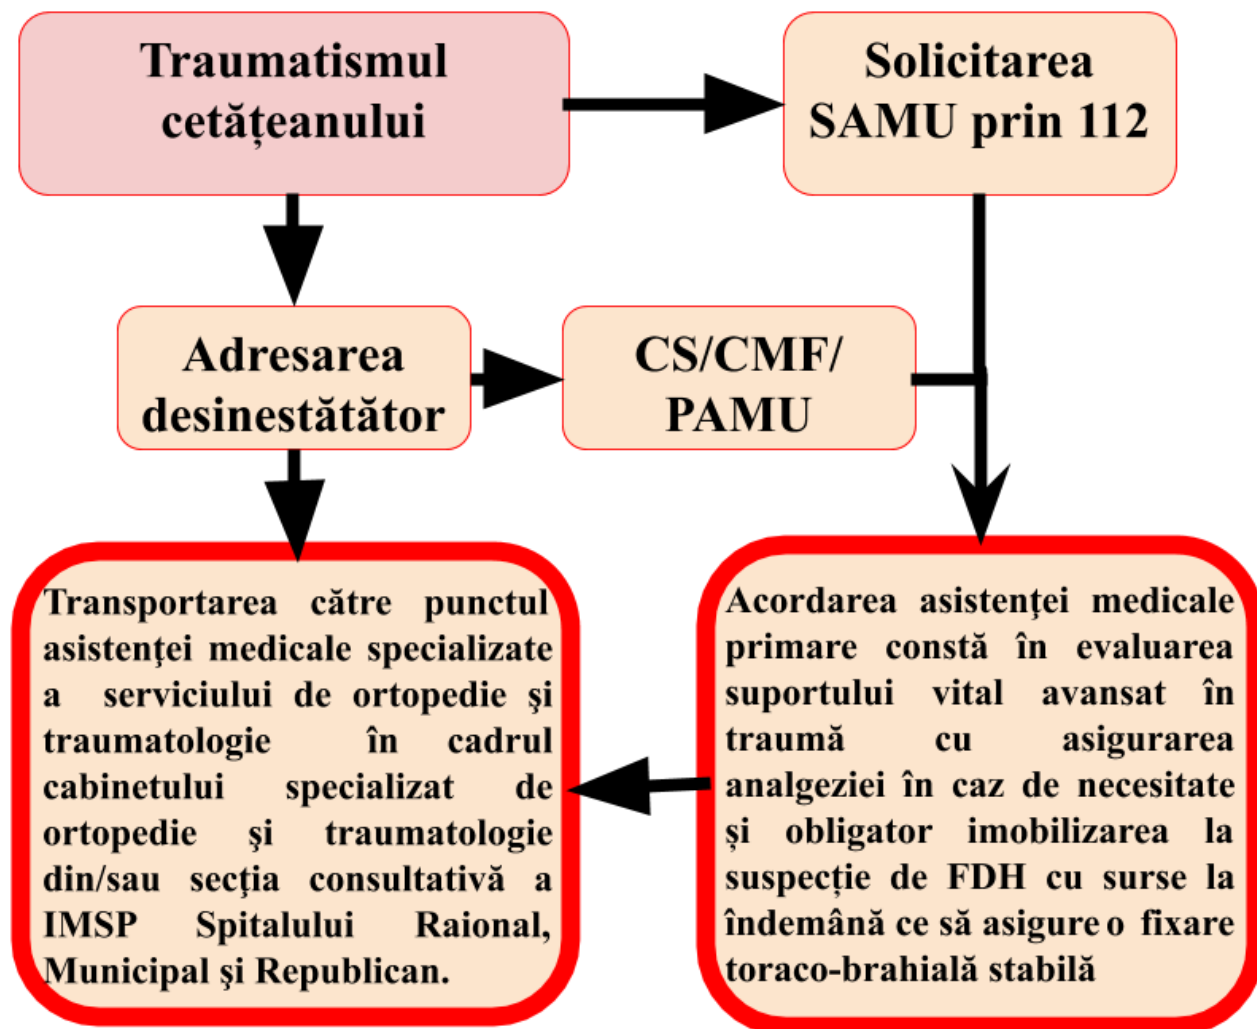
Traumatismul cetățeanului

Solicitarea SAMU prin 112

Adresarea desinestătător

CS/CMF/ PAMU

Transportarea către punctul asistenţei medicale specializate a serviciului de ortopedie şi traumatologie în cadrul cabinetului specializat de ortopedie şi traumatologie din/sau secţia consultativă a IMSP Spitalului Raional, Municipal şi Republican.

Acordarea asistenţei medicale primare constă în evaluarea suportului vital avansat în traumă cu asigurarea analgeziei în caz de necesitate şi obligator imobilizarea la suspecţie de FDH cu surse la îndemână ce să asigure o fixare toraco-brahială stabilă